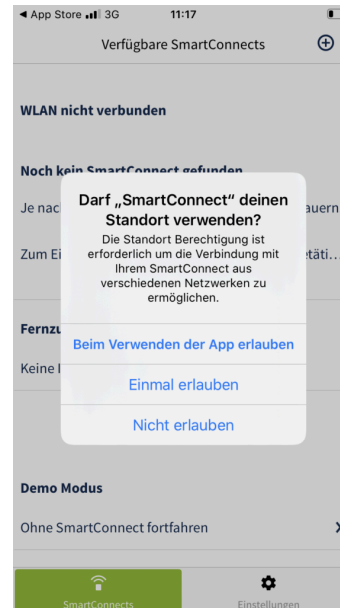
◀ App Store 3G 11:17

Verfügbare SmartConnects ⊕

WLAN nicht verbunden

Noch kein SmartConnect gefunden

Je nach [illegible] auern

Zum Ei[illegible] tätig…

Fernzu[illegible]

Keine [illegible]

Darf „SmartConnect" deinen Standort verwenden?

Die Standort Berechtigung ist erforderlich um die Verbindung mit Ihrem SmartConnect aus verschiedenen Netzwerken zu ermöglichen.

Beim Verwenden der App erlauben

Einmal erlauben

Nicht erlauben

Demo Modus

Ohne SmartConnect fortfahren

SmartConnects

Einstellungen